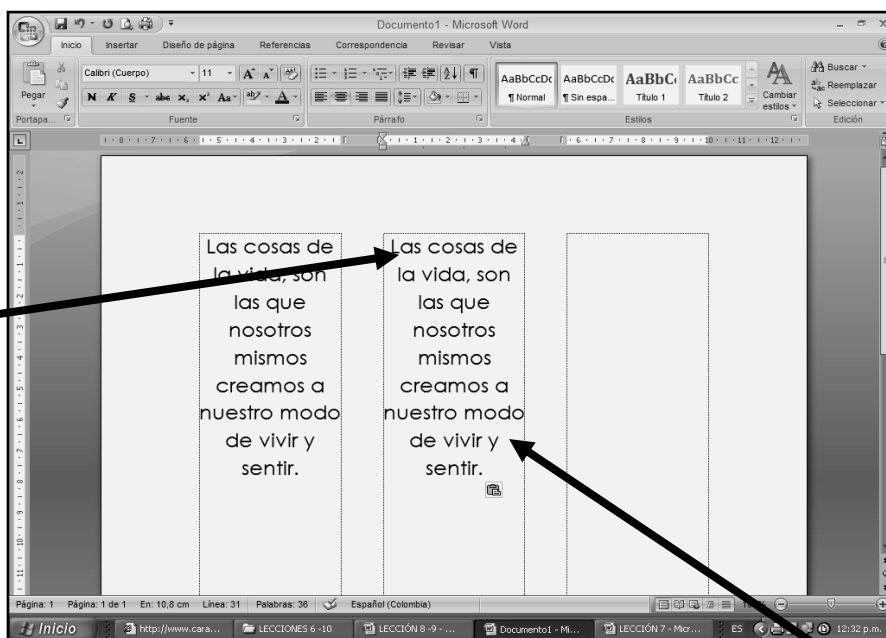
Documento1 - Microsoft Word

Inicio Insertar Diseño de página Referencias Correspondencia Revisar Vista

Pegar
Portapa...
Calibri (Cuerpo) 11
N K S abe $x_2$ $x^2$ Aa
Fuente
Párrafo
AaBbCcDc ¶ Normal
AaBbCcDc ¶ Sin espa...
AaBbC Título 1
AaBbCc Título 2
Cambiar estilos
Estilos
Buscar
Reemplazar
Seleccionar
Edición

Las cosas de la vida, son las que nosotros mismos creamos a nuestro modo de vivir y sentir.

Las cosas de la vida, son las que nosotros mismos creamos a nuestro modo de vivir y sentir.

Página: 1 Página: 1 de 1 En: 10,8 cm Línea: 31 Palabras: 36 Español (Colombia)

Inicio http://www.cara... LECCIONES 6 -10 LECCIÓN 8 -9 - ... Documento1 - Mi... LECCIÓN 7 - Micr... ES 12:32 p.m.